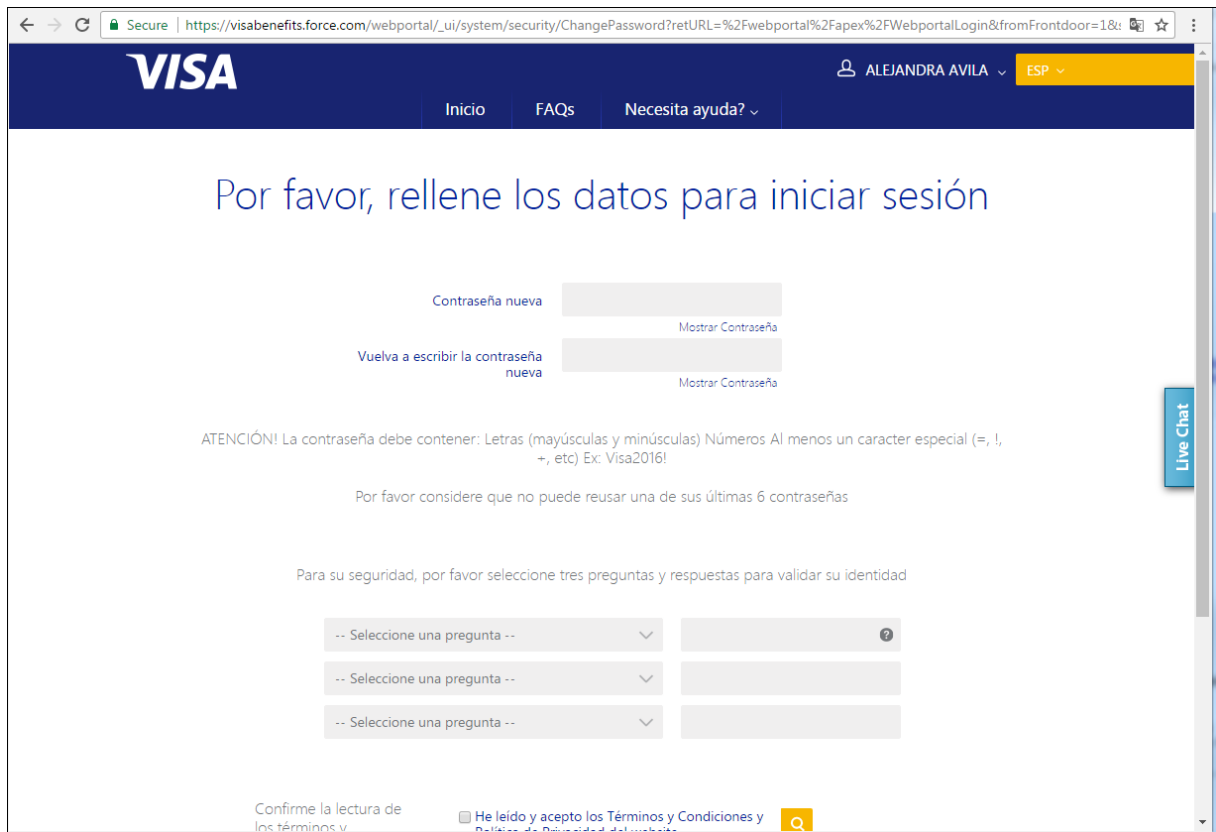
Secure | https://visabenefits.force.com/webportal/_ui/system/security/ChangePassword?retURL=%2Fwebportal%2Fapex%2FWebportalLogin&fromFrontdoor=1&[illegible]

VISA

ALEJANDRA AVILA

ESP

Inicio FAQs Necesita ayuda?

Por favor, rellene los datos para iniciar sesión

Contraseña nueva

Mostrar Contraseña

Vuelva a escribir la contraseña nueva

Mostrar Contraseña

ATENCIÓN! La contraseña debe contener: Letras (mayúsculas y minúsculas) Números Al menos un caracter especial (=, !, +, etc) Ex: Visa2016!

Por favor considere que no puede reusar una de sus últimas 6 contraseñas

Live Chat

Para su seguridad, por favor seleccione tres preguntas y respuestas para validar su identidad

-- Seleccione una pregunta --

-- Seleccione una pregunta --

-- Seleccione una pregunta --

Confirme la lectura de los términos y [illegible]

He leído y acepto los Términos y Condiciones y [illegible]